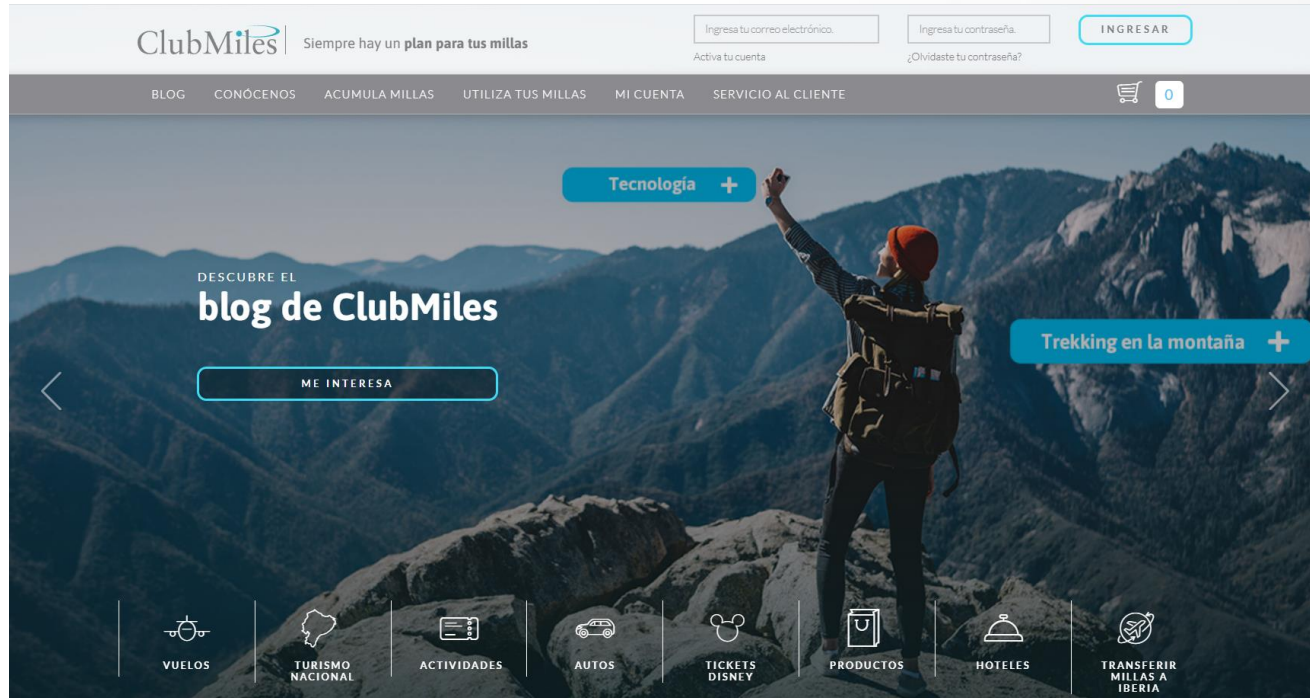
ClubMiles Siempre hay un **plan para tus millas**

Ingresa tu correo electrónico.
Activa tu cuenta

Ingresa tu contraseña.
¿Olvidaste tu contraseña?

INGRESAR

BLOG CONÓCENOS ACUMULA MILLAS UTILIZA TUS MILLAS MI CUENTA SERVICIO AL CLIENTE

0

Tecnología +

DESCUBRE EL
blog de ClubMiles

ME INTERESA

Trekking en la montaña +

VUELOS
TURISMO NACIONAL
ACTIVIDADES
AUTOS
TICKETS DISNEY
PRODUCTOS
HOTELES
TRANSFERIR MILLAS A IBERIA